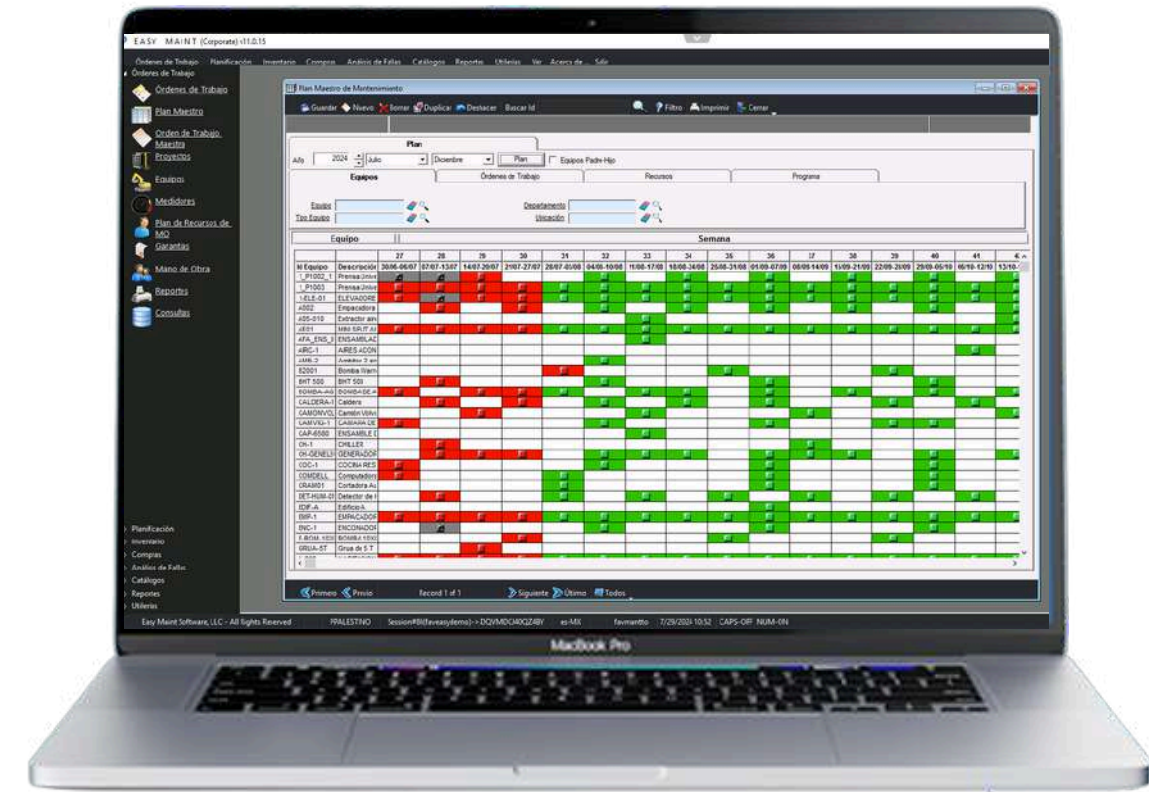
EASY MAINT (Corporate) v11.0.15

Órdenes de Trabajo Planificación Inventario Compras Análisis de Fallas Catálogos Reportes Utilerías Ver Acerca de Salir

Órdenes de Trabajo
Órdenes de Trabajo
Plan Maestro
Orden de Trabajo Maestra
Proyectos
Equipos
Medidores
Plan de Recursos de MO
Garantías
Mano de Obra
Reportes
Consultas

Planificación
Inventario
Compras
Análisis de Fallas
Catálogos
Reportes
Utilerías

Plan Maestro de Mantenimiento

Guardar Nuevo Borrar Duplicar Deshacer Buscar Id Filtro Imprimir Cerrar

Plan
Año 2024 Julio Diciembre Plan Equipos Padre-Hijo

Equipos | Órdenes de Trabajo | Recursos | Programa

Equipo
Tipo Equipo
Departamento
Ubicación

Equipo | Semana

| N Equipo | Descripción | 27 20/06-06/07 | 28 07/07-13/07 | 29 14/07-20/07 | 30 21/07-27/07 | 31 28/07-03/08 | 32 04/08-10/08 | 33 11/08-17/08 | 34 18/08-24/08 | 35 25/08-31/08 | 36 01/09-07/09 | 37 08/09-14/09 | 38 15/09-21/09 | 39 22/09-28/09 | 40 29/09-05/10 | 41 06/10-12/10 | 4 13/10- |
|---|---|---|---|---|---|---|---|---|---|---|---|---|---|---|---|---|---|
| 1_P1002_1 | Prensa Univ | | | | | | | | | | | | | | | | |
| 1_P1003 | Prensa Univ | | | | | | | | | | | | | | | | |
| 1-ELE-01 | ELEVADORE | | | | | | | | | | | | | | | | |
| A002 | Empacadora | | | | | | | | | | | | | | | | |
| A05-010 | Extractor aire | | | | | | | | | | | | | | | | |
| AE01 | MINI SPLIT A | | | | | | | | | | | | | | | | |
| AFA_ENS_I | ENSAMBLAD | | | | | | | | | | | | | | | | |
| AIRC-1 | AIRES ACON | | | | | | | | | | | | | | | | |
| AMB-2 | Ambito 2 | | | | | | | | | | | | | | | | |
| B2001 | Bomba Warn | | | | | | | | | | | | | | | | |
| BHT 500 | BHT 500 | | | | | | | | | | | | | | | | |
| BOMBA-AG | BOMBA DE A | | | | | | | | | | | | | | | | |
| CALDERA-1 | Caldera | | | | | | | | | | | | | | | | |
| CAMIONVOL | Camión Volv | | | | | | | | | | | | | | | | |
| CAMVID-1 | CAMARA DE | | | | | | | | | | | | | | | | |
| CAP-6580 | ENSAMBLE E | | | | | | | | | | | | | | | | |
| CH-1 | CHILLER | | | | | | | | | | | | | | | | |
| CH-GENEL | GENERADOR | | | | | | | | | | | | | | | | |
| COC-1 | COCINA RES | | | | | | | | | | | | | | | | |
| COMDELL | Computadora | | | | | | | | | | | | | | | | |
| CRAM01 | Cortadora Au | | | | | | | | | | | | | | | | |
| DET-HUM-01 | Detector de | | | | | | | | | | | | | | | | |
| EDIF-A | Edificio A | | | | | | | | | | | | | | | | |
| EMP-1 | EMPACADOR | | | | | | | | | | | | | | | | |
| ENC-1 | ENCONADOR | | | | | | | | | | | | | | | | |
| F-BOM-1 | BOMBA 1 | | | | | | | | | | | | | | | | |
| GRUA-5T | Grua de 5 T | | | | | | | | | | | | | | | | |

Primero Previo Record 1 of 1 Siguiente Último Todos

Easy Maint Software, LLC - All Rights Reserved FPALESTINO Session#BI(faveasydemo)->DQVMDCJ40QZ4BY es-MX favmantto 7/29/2024 10:52 CAPS-OFF NUM-ON

MacBook Pro